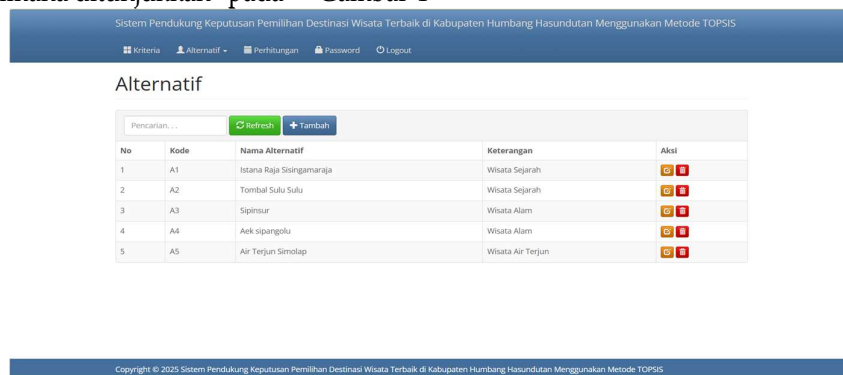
Sistem Pendukung Keputusan Pemilihan Destinasi Wisata Terbaik di Kabupaten Humbang Hasundutan Menggunakan Metode TOPSIS

Kriteria Alternatif Perhitungan Password Logout

Alternatif

Pencarian... Refresh + Tambah

| No | Kode | Nama Alternatif | Keterangan | Aksi |
|---|---|---|---|---|
| 1 | A1 | Istana Raja Sisingamaraja | Wisata Sejarah | |
| 2 | A2 | Tombal Sulu Sulu | Wisata Sejarah | |
| 3 | A3 | Sipinsur | Wisata Alam | |
| 4 | A4 | Aek sipangolu | Wisata Alam | |
| 5 | A5 | Air Terjun Simolap | Wisata Air Terjun | |

Copyright © 2025 Sistem Pendukung Keputusan Pemilihan Destinasi Wisata Terbaik di Kabupaten Humbang Hasundutan Menggunakan Metode TOPSIS